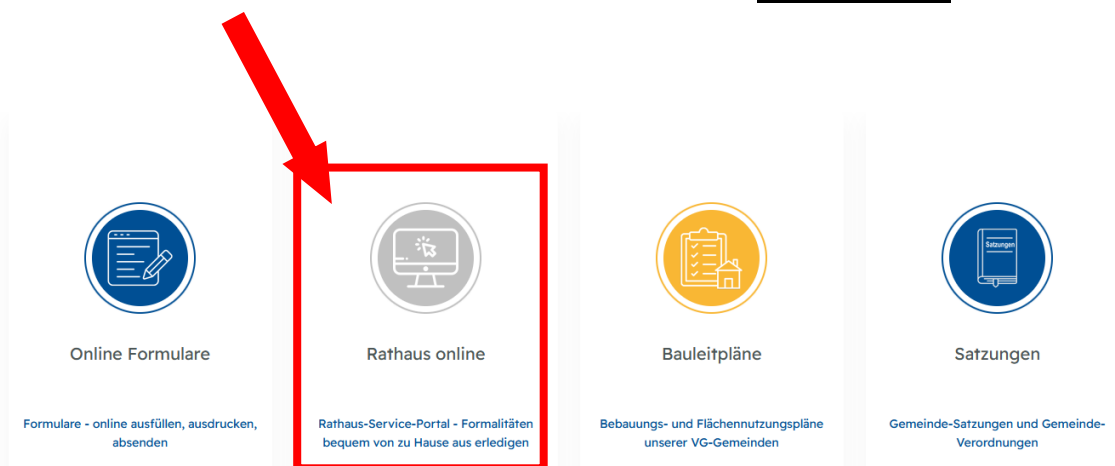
Online Formulare

Formulare - online ausfüllen, ausdrucken, absenden

Rathaus online

Rathaus-Service-Portal - Formalitäten bequem von zu Hause aus erledigen

Bauleitpläne

Bebauungs- und Flächennutzungspläne unserer VG-Gemeinden

Satzungen

Satzungen

Gemeinde-Satzungen und Gemeinde-Verordnungen